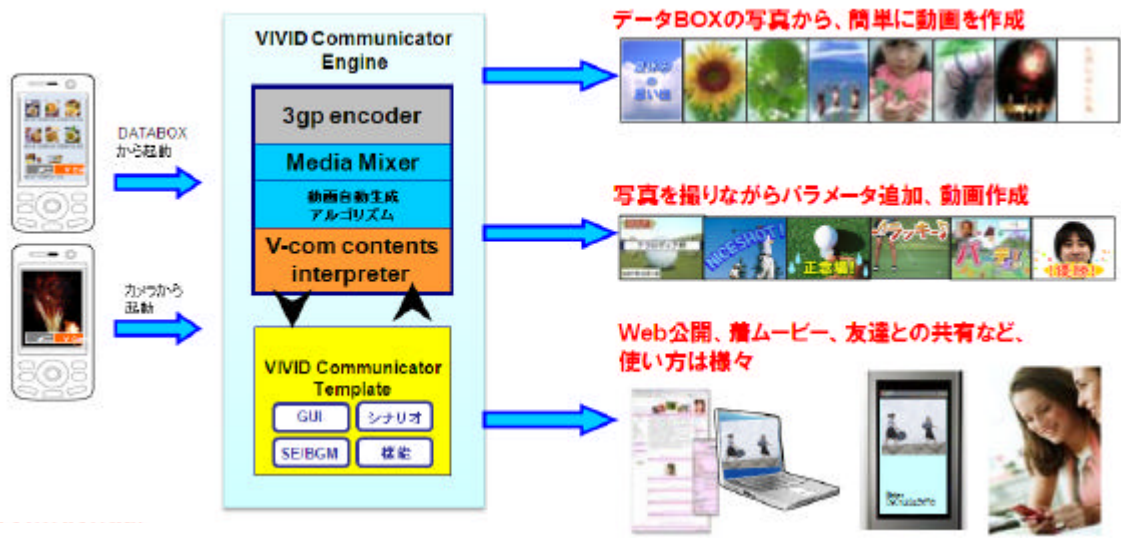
DATABOX
から起動

カメラから
起動

VIVID Communicator Engine

3gp encoder

Media Mixer

動画自動生成
アルゴリズム

V-com contents interpreter

VIVID Communicator Template

GUI

シナリオ

SE/BGM

機能

データBOXの写真から、簡単に動画を作成

写真を撮りながらパラメータ追加、動画作成

NICE SHOT!

正念場!

Web公開、着ムービー、友達との共有など、使い方は様々